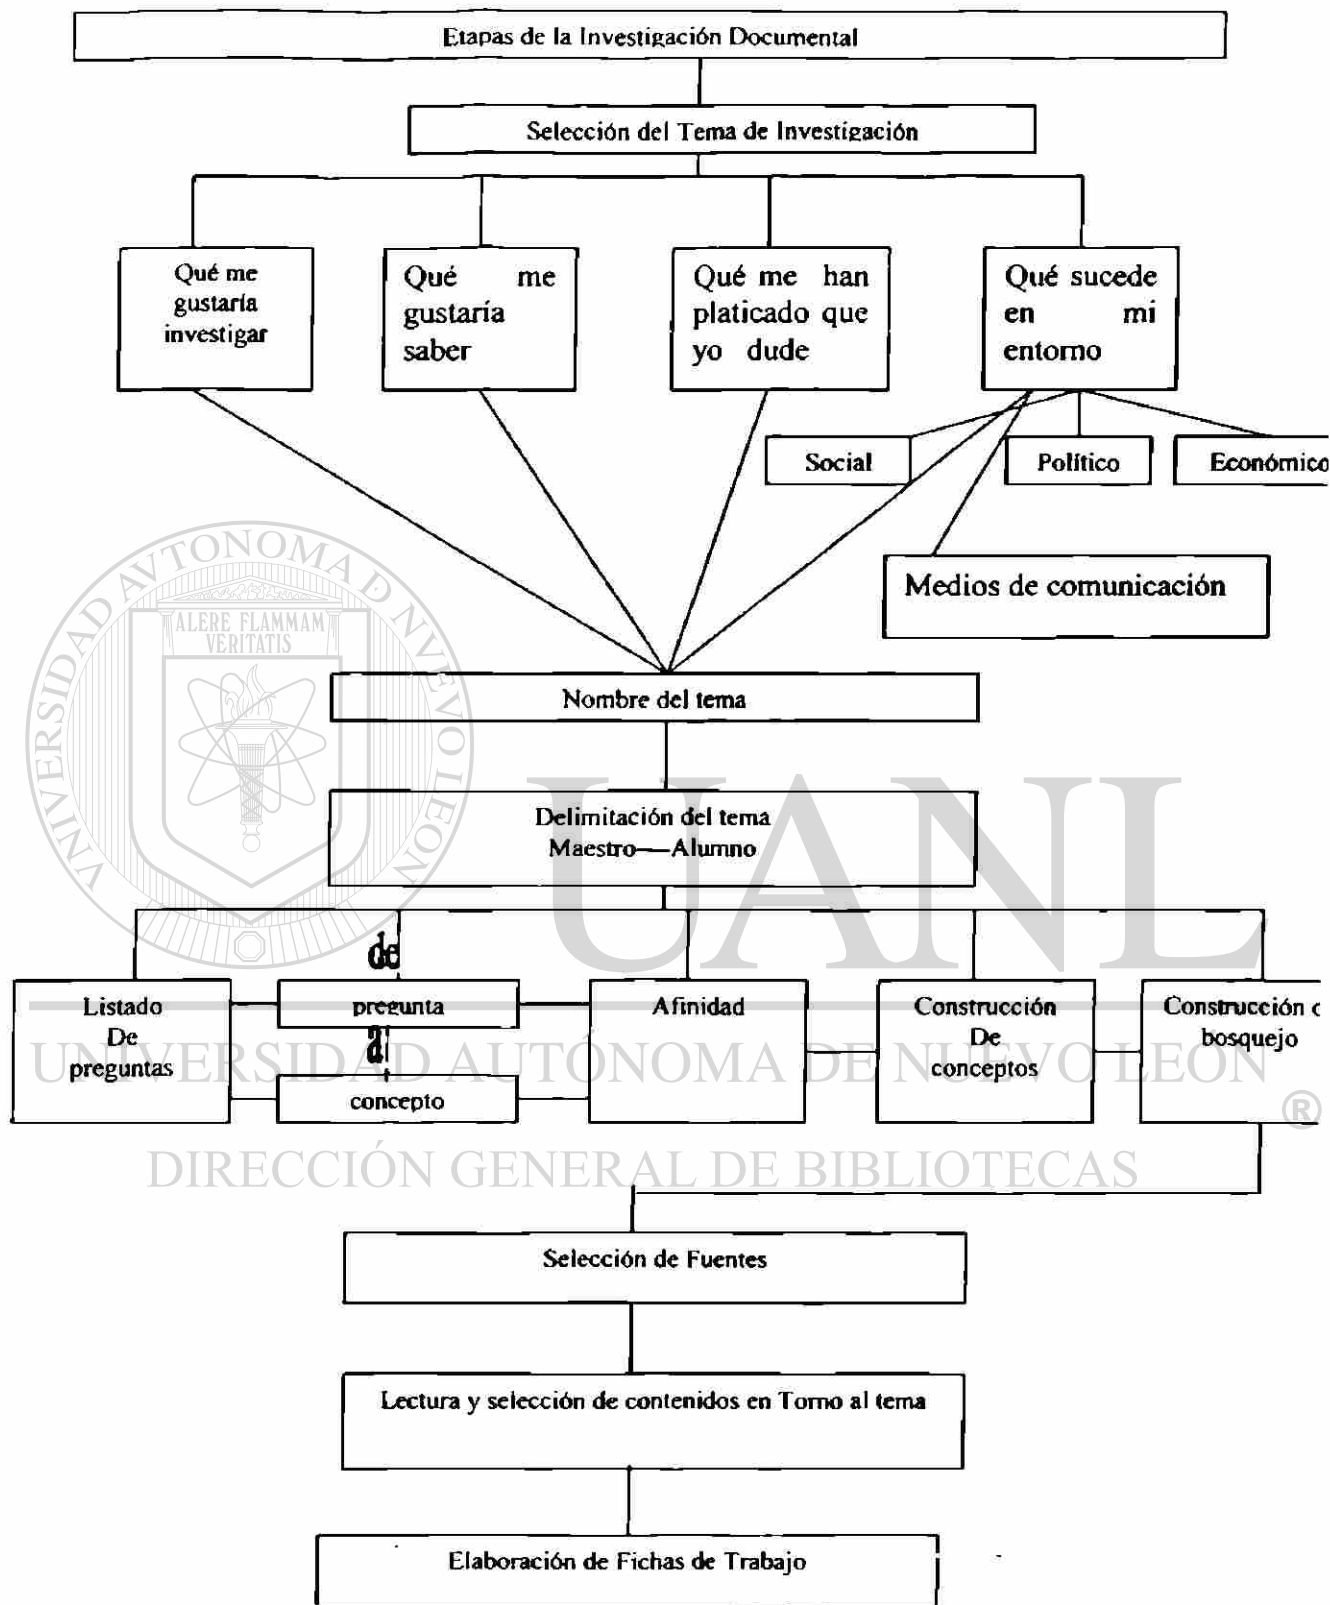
Etapas de la Investigación Documental

Selección del Tema de Investigación

Qué me gustaría investigar

Qué me gustaría saber

Qué me han platicado que yo dude

Qué sucede en mi entorno

Social

Político

Económico

Medios de comunicación

UNIVERSIDAD AUTÓNOMA DE NUEVO LEÓN

ALERE FLAMMAM VERITATIS

Nombre del tema

UANL

Delimitación del tema
Maestro—Alumno

Listado De preguntas

de
pregunta
a
concepto

Afinidad

Construcción De conceptos

Construcción c bosquejo

UNIVERSIDAD AUTÓNOMA DE NUEVO LEÓN ®

DIRECCIÓN GENERAL DE BIBLIOTECAS

Selección de Fuentes

Lectura y selección de contenidos en Torno al tema

Elaboración de Fichas de Trabajo